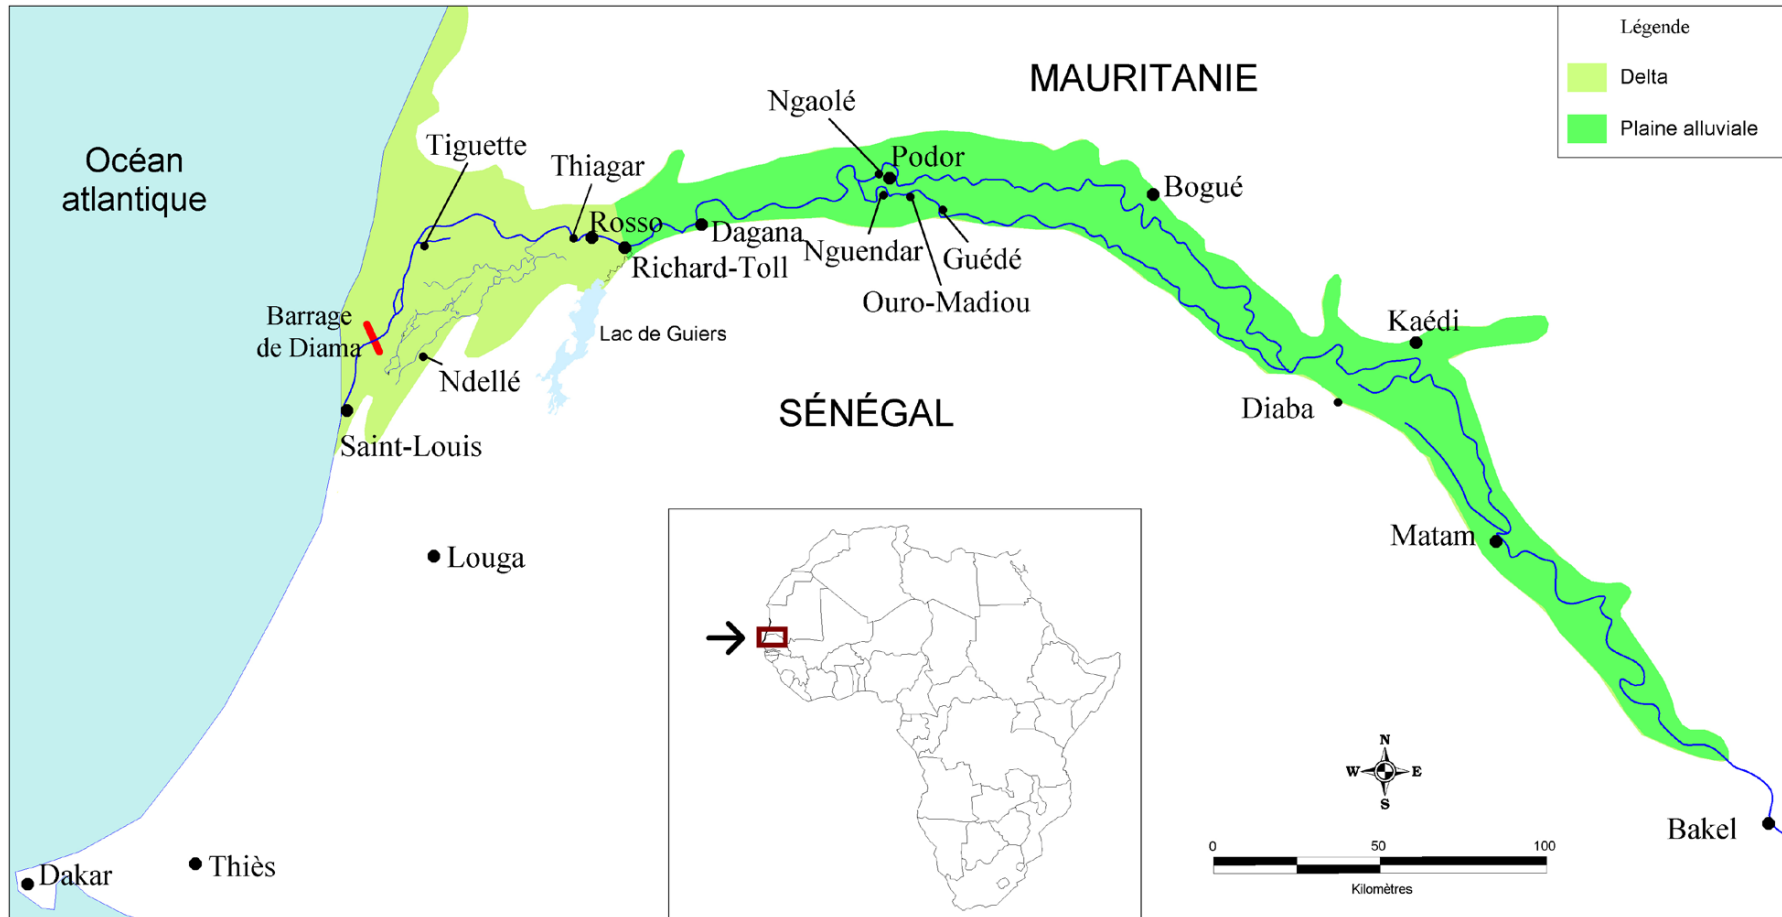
Légende
Delta
Plaine alluviale

MAURITANIE

Océan atlantique

Ngaolé
Podor
Tiguette
Thiagar
Rosso
Dagana
Bogué
Richard-Toll
Nguendar
Guédé
Ouro-Madiou
Barrage de Diama
Lac de Guiers
Ndellé
Kaédi
Diaba
SÉNÉGAL
Saint-Louis
Matam
Louga
N
W
E
S
0
50
100
Kilomètres
Bakel
Dakar
Thiès